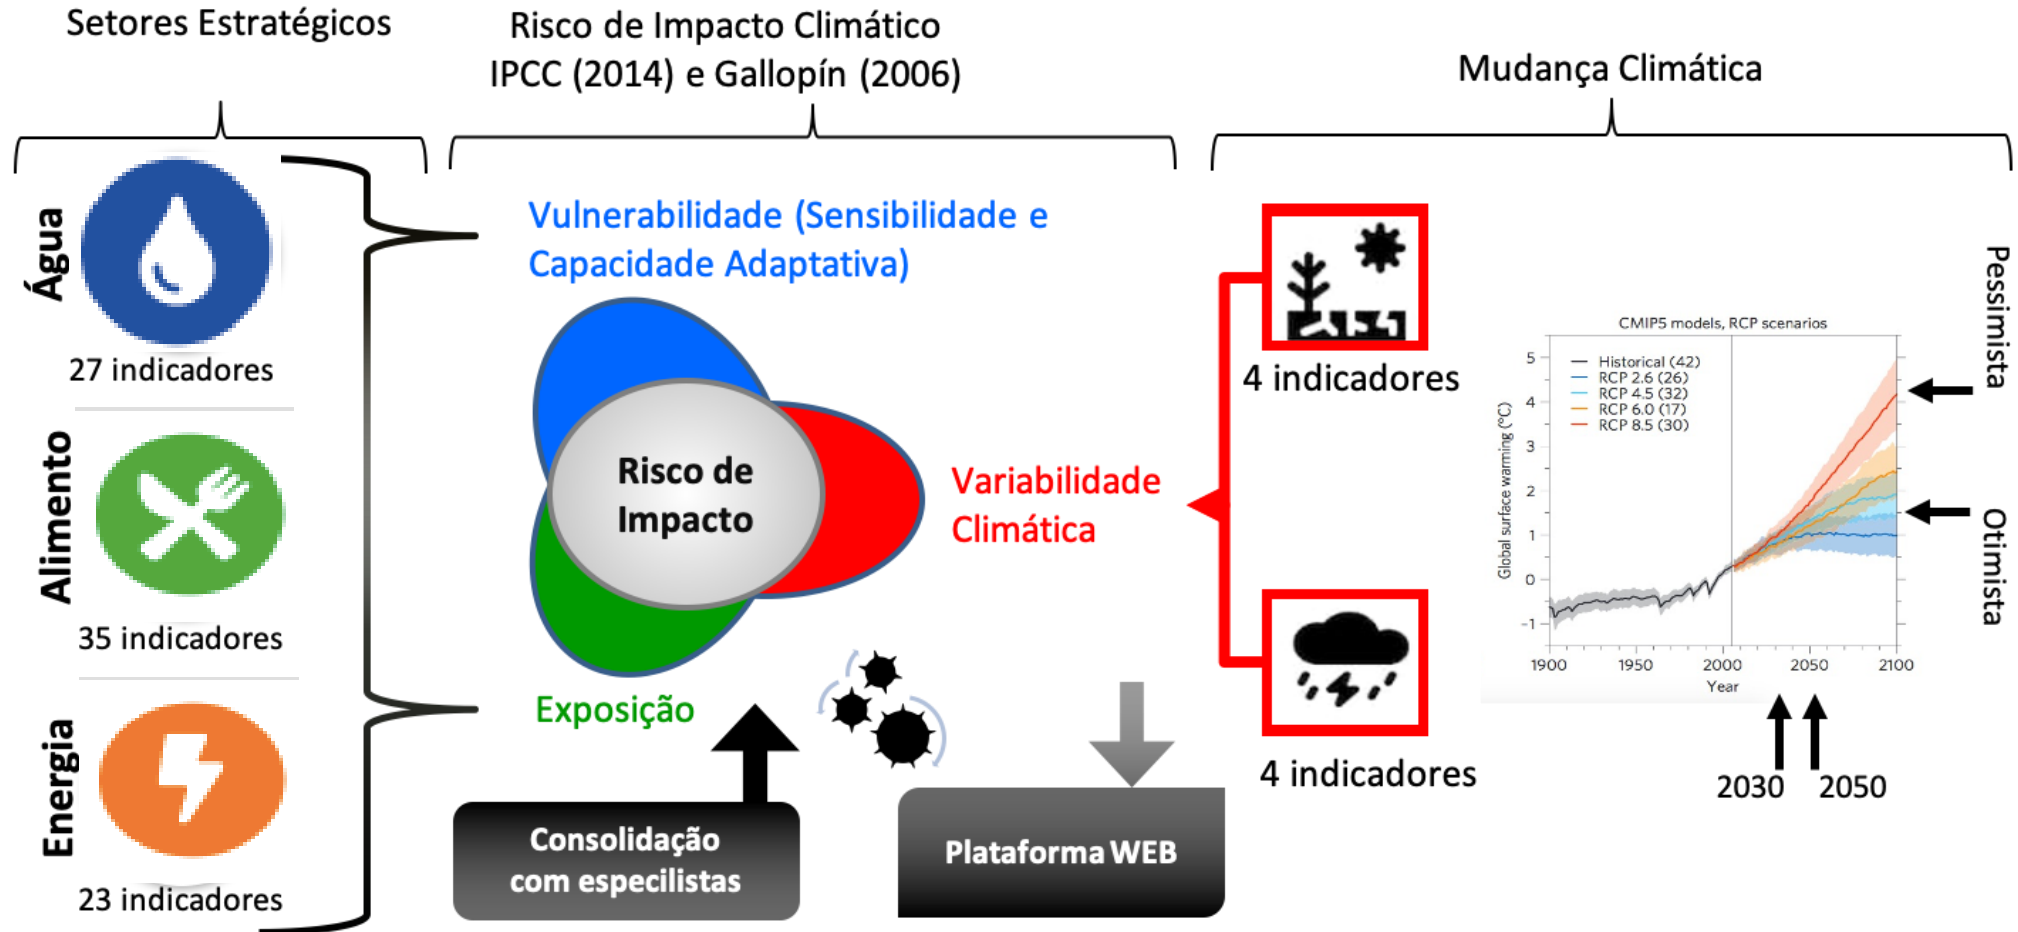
Setores Estratégicos

Risco de Impacto Climático
IPCC (2014) e Gallopín (2006)

Mudança Climática

Água
27 indicadores

Alimento
35 indicadores

Energia
23 indicadores

Vulnerabilidade (Sensibilidade e Capacidade Adaptativa)

Risco de Impacto

Variabilidade Climática

Exposição

Consolidação com especilistas

Plataforma WEB

4 indicadores

4 indicadores

CMIP5 models, RCP scenarios

Historical (42)
RCP 2.6 (26)
RCP 4.5 (32)
RCP 6.0 (17)
RCP 8.5 (30)

Global surface warming (°C)

5
4
3
2
1
0
-1

1900
1950
2000
2050
2100
Year

Pessimista

Otimista

2030
2050